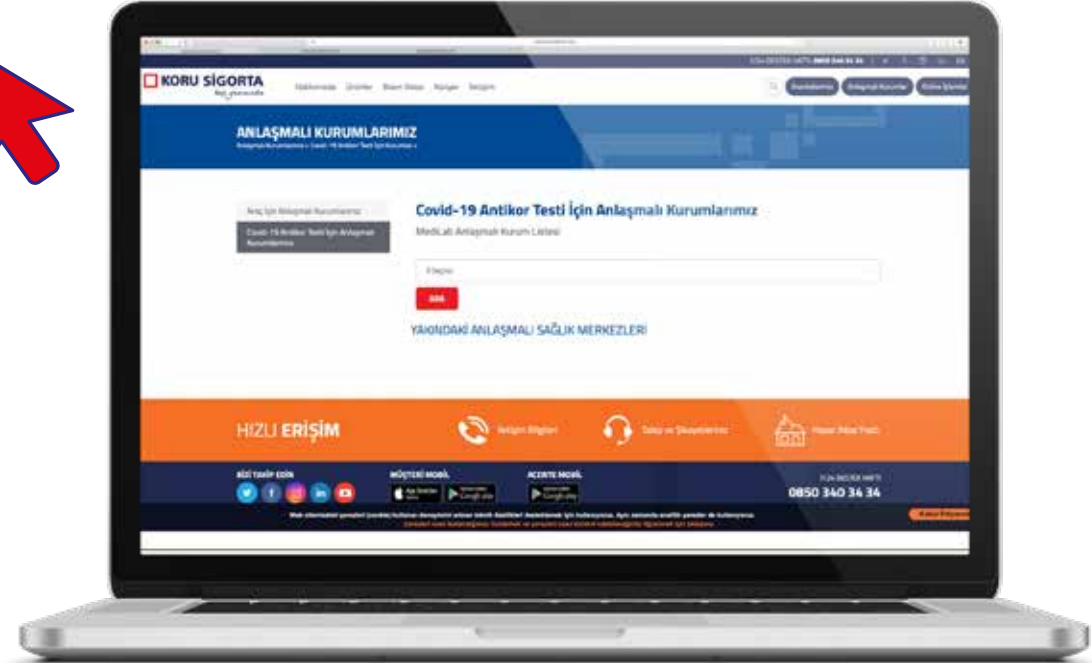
KORU SİGORTA

ANLAŞMALI KURUMLARIMIZ

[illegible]

Covid-19 Antikor Testi İçin Anlaşmalı Kurumlarımız

MediLab Anlaşmalı Kurum Listesi

ARA

YAKINDAKİ ANLAŞMALI SAĞLIK MERKEZLERİ

HIZLI ERİŞİM

İletişim Bilgileri

Talep ve Şikayetleriniz

Hasar İhbar Yeri

BİZİ TAKİP EDİN

MÜŞTERİ MOBİL

ACENTE MOBİL

0850 340 34 34